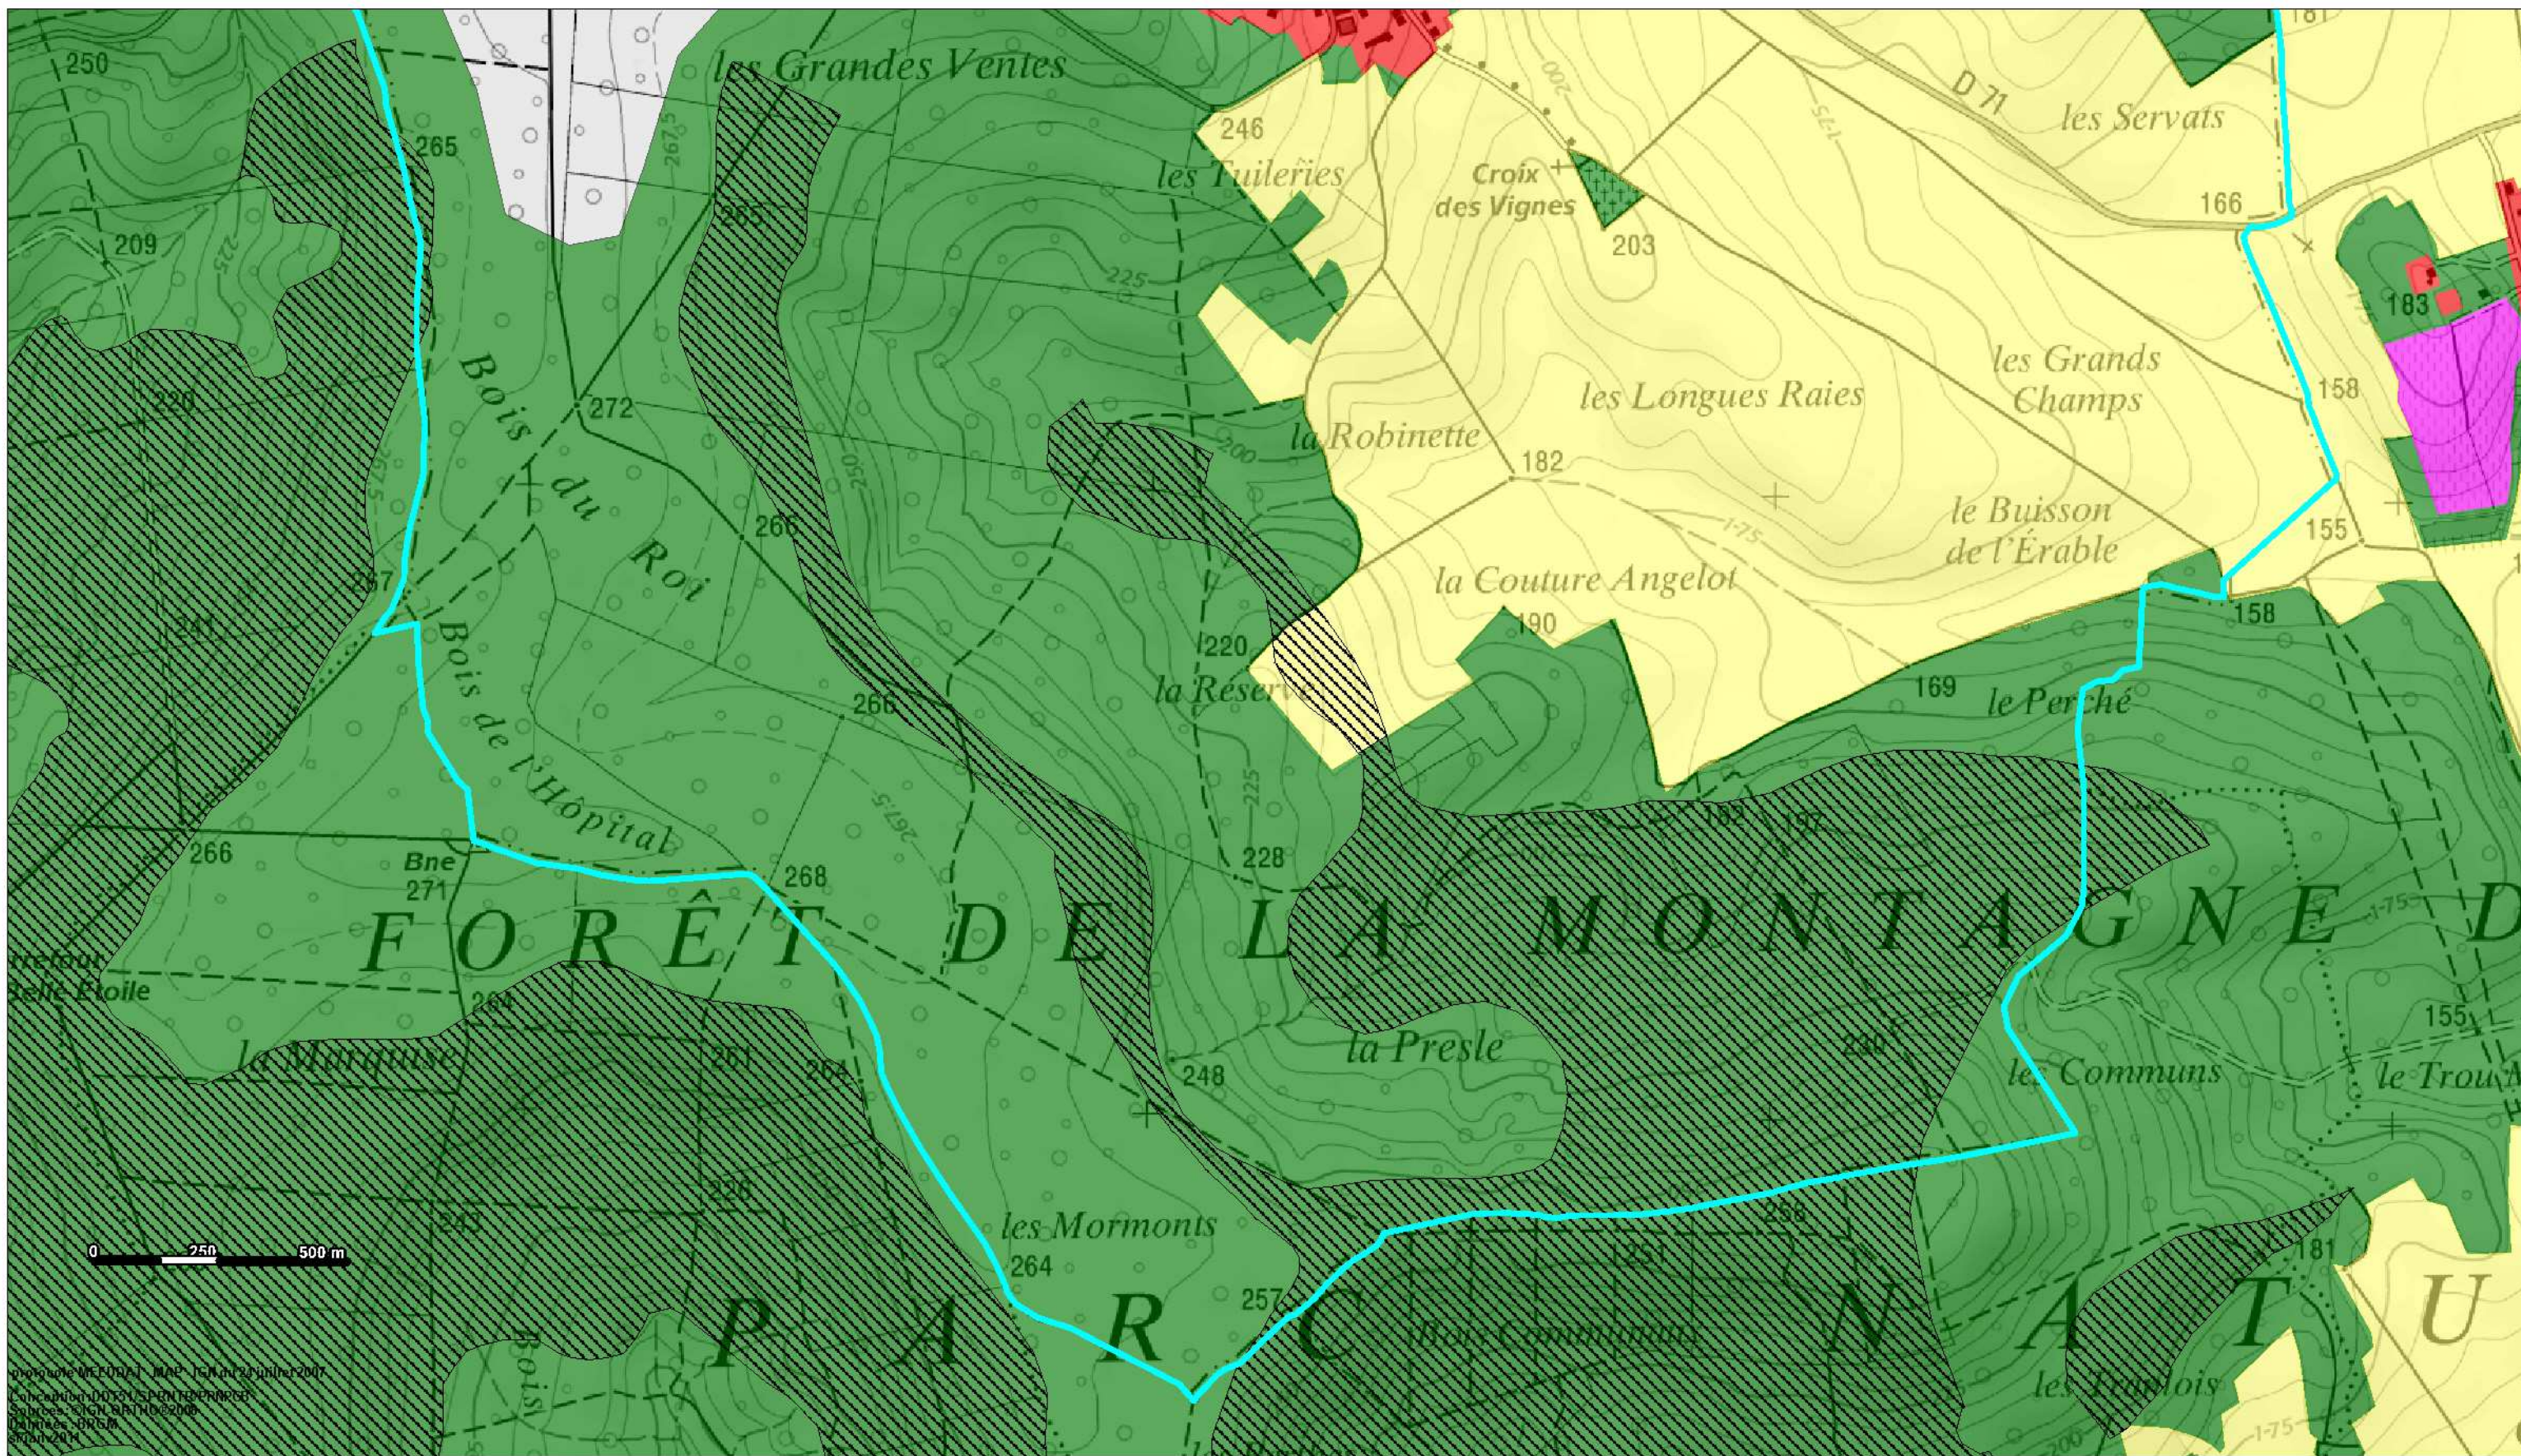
250
265
les Grandes Ventes
267,5
265
246
les Tuileries
Croix des Vignes
200
D 71
les Servats
181
203
166
209
225
225
220
Bois du Roi
272
la Robinette
182
les Longues Raies
les Grands Champs
158
183
200
250
266
175
le Buisson de l'Érable
155
267
241
Bois de l'Hôpital
la Couture Angelot
190
158
220
la Réserve
266
169
le Perché
225
182
192
266
Bne
271
268
267,5
228
FORÊT DE LA MONTAGNE D
175
rrefour
telle Etoile
264
la Marquise
261
264
248
la Presle
230
les Communs
155
le Trou
226
243
les Mormons
264
256
251
181
0 250 500 m
257
PARC NATU
Bois Communaux
les Fraulois
175
200
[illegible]
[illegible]
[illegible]
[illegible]
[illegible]